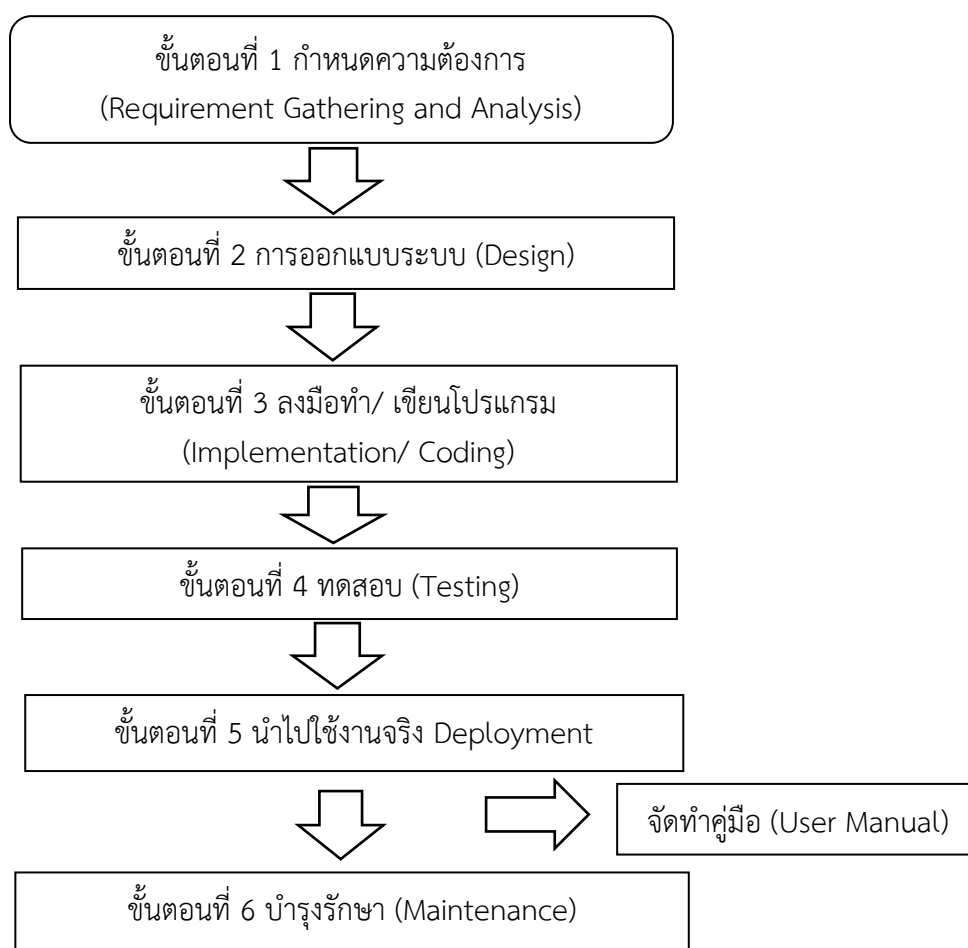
ขั้นตอนที่ 1 กำหนดความต้องการ (Requirement Gathering and Analysis)

ขั้นตอนที่ 2 การออกแบบระบบ (Design)

ขั้นตอนที่ 3 ลงมือทำ/ เขียนโปรแกรม (Implementation/ Coding)

ขั้นตอนที่ 4 ทดสอบ (Testing)

ขั้นตอนที่ 5 นำไปใช้งานจริง Deployment

จัดทำคู่มือ (User Manual)

ขั้นตอนที่ 6 บำรุงรักษา (Maintenance)